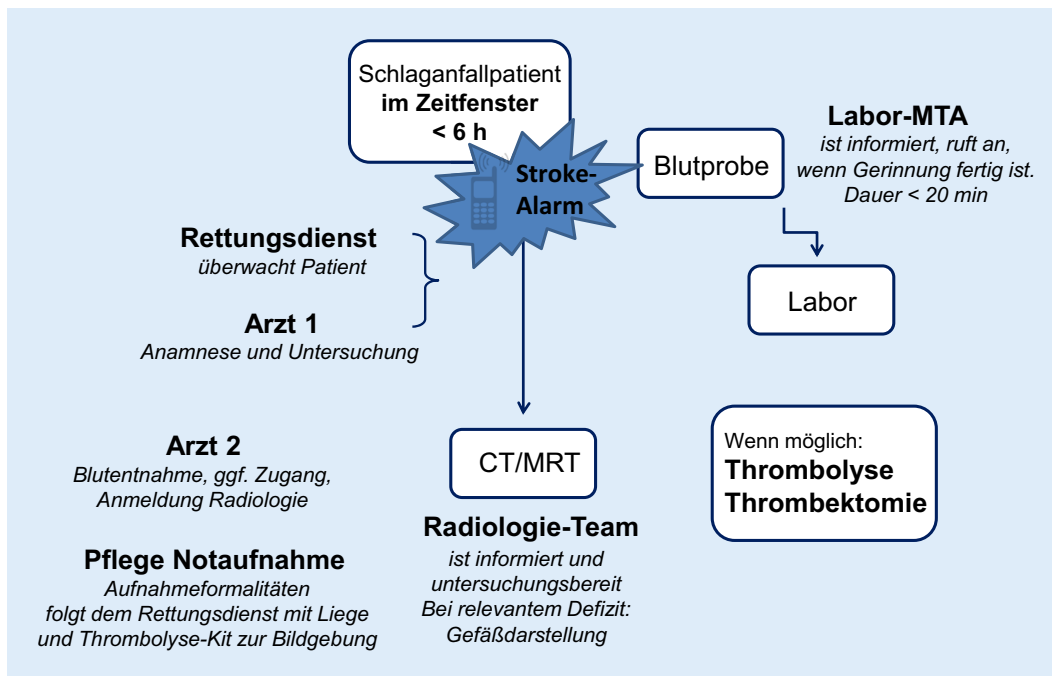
Schlaganfallpatient
**im Zeitfenster < 6 h**

Stroke-Alarm

Blutprobe

**Labor-MTA**
*ist informiert, ruft an, wenn Gerinnung fertig ist. Dauer < 20 min*

Labor

**Rettungsdienst**
*überwacht Patient*

**Arzt 1**
*Anamnese und Untersuchung*

**Arzt 2**
*Blutentnahme, ggf. Zugang, Anmeldung Radiologie*

**Pflege Notaufnahme**
*Aufnahmeformalitäten folgt dem Rettungsdienst mit Liege und Thrombolyse-Kit zur Bildgebung*

CT/MRT

**Radiologie-Team**
*ist informiert und untersuchungsbereit Bei relevantem Defizit: Gefäßdarstellung*

Wenn möglich:
**Thrombolyse**
**Thrombektomie**